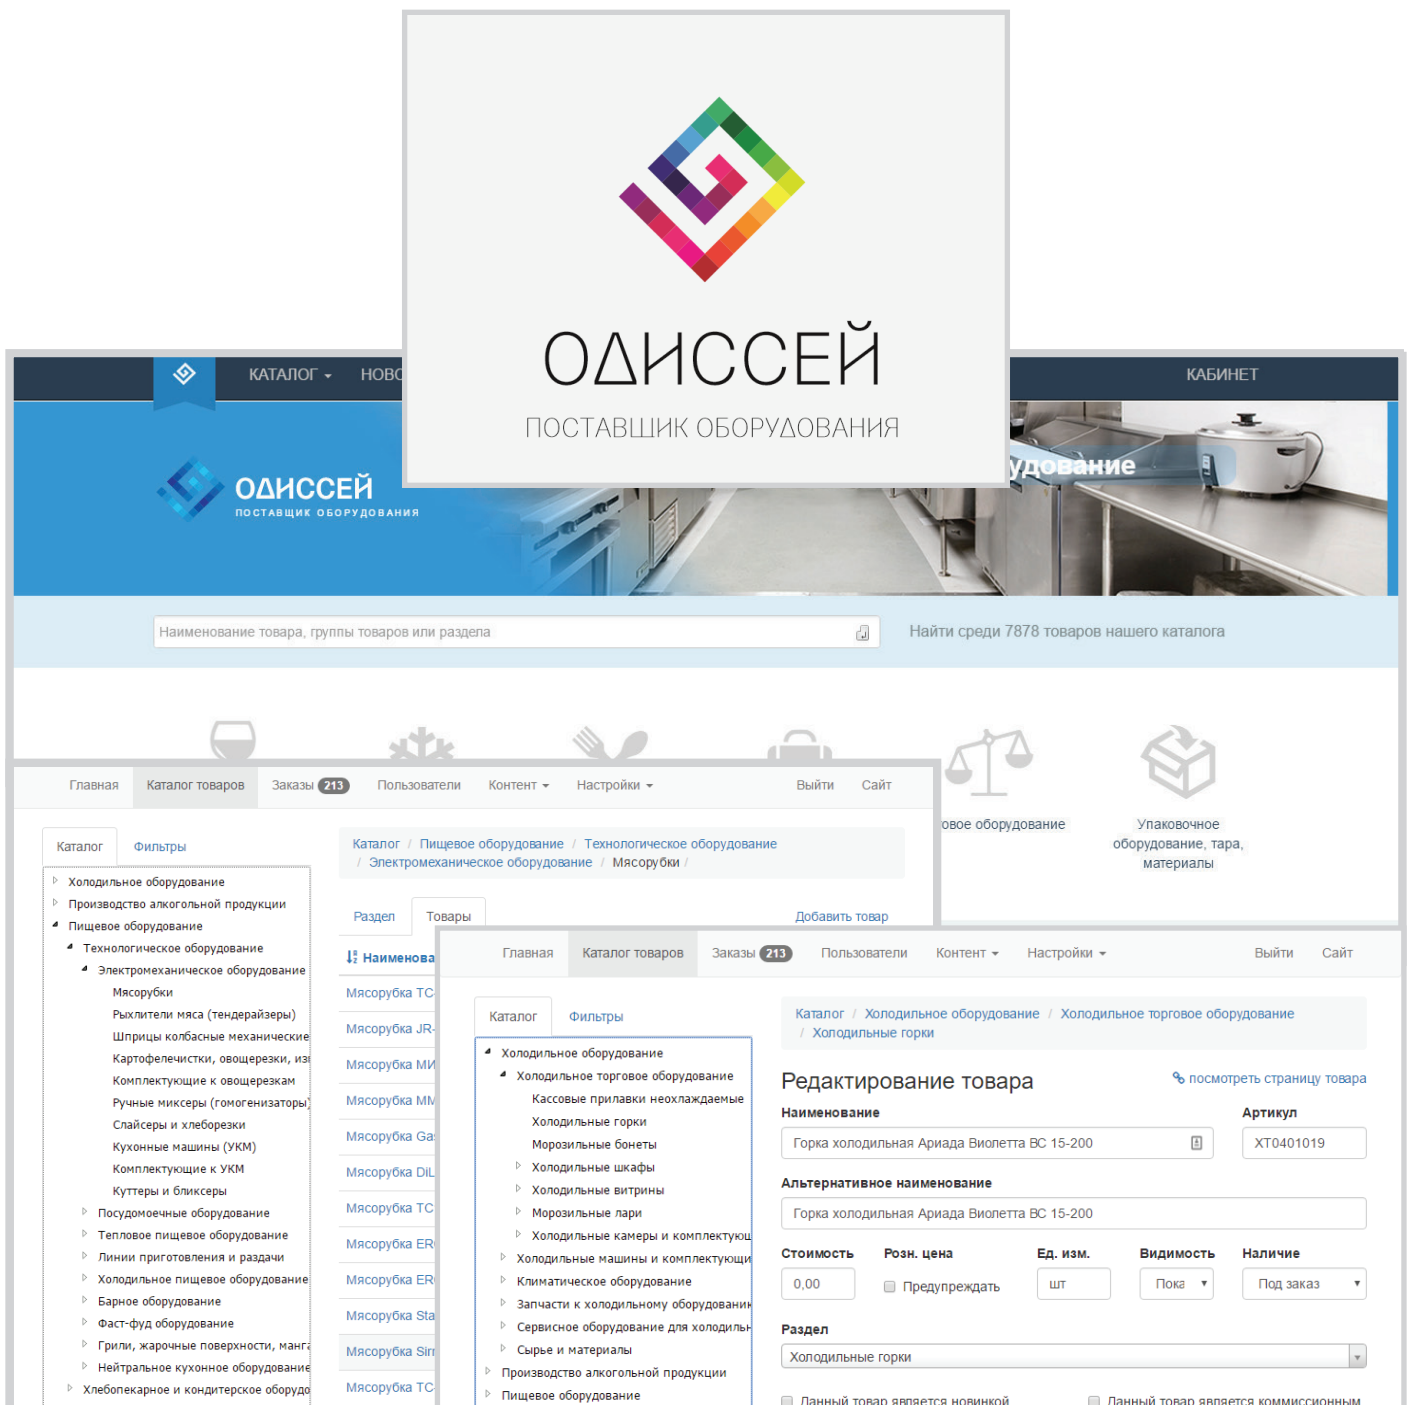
ОДИССЕЙ
ПОСТАВЩИК ОБОРУДОВАНИЯ

КАТАЛОГ НОВО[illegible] КАБИНЕТ

ОДИССЕЙ
ПОСТАВЩИК ОБОРУДОВАНИЯ

удование

Наименование товара, группы товаров или раздела

Найти среди 7878 товаров нашего каталога

овое оборудование

Упаковочное оборудование, тара, материалы

Главная Каталог товаров Заказы 213 Пользователи Контент Настройки Выйти Сайт

Каталог Фильтры

Холодильное оборудование
Производство алкогольной продукции
Пищевое оборудование
Технологическое оборудование
Электромеханическое оборудование
Мясорубки
Рыхлители мяса (тендерайзеры)
Шприцы колбасные механические
Картофелечистки, овощерезки, из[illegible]
Комплектующие к овощерезкам
Ручные миксеры (гомогенизаторы)
Слайсеры и хлеборезки
Кухонные машины (УКМ)
Комплектующие к УКМ
Куттеры и бликсеры
Посудомоечное оборудование
Тепловое пищевое оборудование
Линии приготовления и раздачи
Холодильное пищевое оборудование
Барное оборудование
Фаст-фуд оборудование
Грили, жарочные поверхности, манг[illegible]
Нейтральное кухонное оборудование
Хлебопекарное и кондитерское оборудо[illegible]

Каталог / Пищевое оборудование / Технологическое оборудование / Электромеханическое оборудование / Мясорубки /

Раздел Товары Добавить товар

Наименова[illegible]
Мясорубка TC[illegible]
Мясорубка JR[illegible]
Мясорубка MI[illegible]
Мясорубка MM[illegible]
Мясорубка Ga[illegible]
Мясорубка DiL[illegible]
Мясорубка TC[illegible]
Мясорубка ER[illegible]
Мясорубка ER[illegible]
Мясорубка Sta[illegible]
Мясорубка Sir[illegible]
Мясорубка TC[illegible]

Главная Каталог товаров Заказы 213 Пользователи Контент Настройки Выйти Сайт

Каталог Фильтры

Холодильное оборудование
Холодильное торговое оборудование
Кассовые прилавки неохлаждаемые
Холодильные горки
Морозильные бонеты
Холодильные шкафы
Холодильные витрины
Морозильные лари
Холодильные камеры и комплектую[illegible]
Холодильные машины и комплектующи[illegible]
Климатическое оборудование
Запчасти к холодильному оборудовани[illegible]
Сервисное оборудование для холодиль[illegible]
Сырье и материалы
Производство алкогольной продукции
Пищевое оборудование

Каталог / Холодильное оборудование / Холодильное торговое оборудование / Холодильные горки

Редактирование товара
посмотреть страницу товара

Наименование
Горка холодильная Ариада Виолетта ВС 15-200
Артикул
XT0401019
Альтернативное наименование
Горка холодильная Ариада Виолетта ВС 15-200
Стоимость
0,00
Розн. цена
Предупреждать
Ед. изм.
шт
Видимость
Пока
Наличие
Под заказ
Раздел
Холодильные горки
Данный товар является новинкой
Данный товар является комиссионным